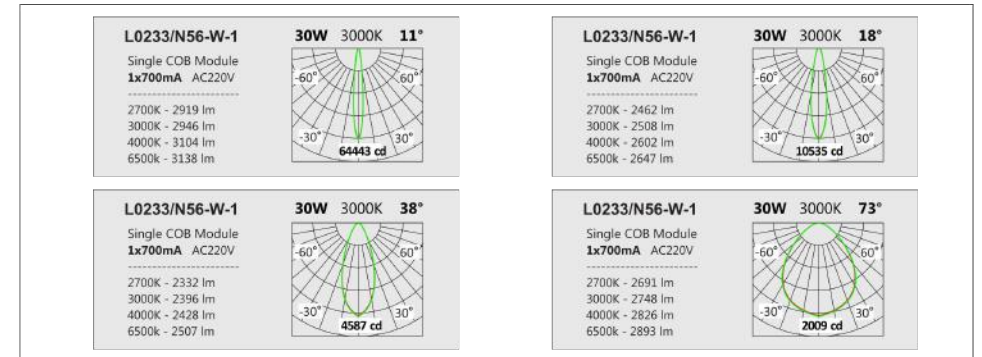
L0233/N56-W-1 30W 3000K 11°

Single COB Module
1x700mA AC220V

2700K - 2919 lm
3000K - 2946 lm
4000K - 3104 lm
6500k - 3138 lm

-60° 60°
-30° 30°
64443 cd

L0233/N56-W-1 30W 3000K 18°

Single COB Module
1x700mA AC220V

2700K - 2462 lm
3000K - 2508 lm
4000K - 2602 lm
6500k - 2647 lm

-60° 60°
-30° 30°
10535 cd

L0233/N56-W-1 30W 3000K 38°

Single COB Module
1x700mA AC220V

2700K - 2332 lm
3000K - 2396 lm
4000K - 2428 lm
6500k - 2507 lm

-60° 60°
-30° 30°
4587 cd

L0233/N56-W-1 30W 3000K 73°

Single COB Module
1x700mA AC220V

2700K - 2691 lm
3000K - 2748 lm
4000K - 2826 lm
6500k - 2893 lm

-60° 60°
-30° 30°
2009 cd